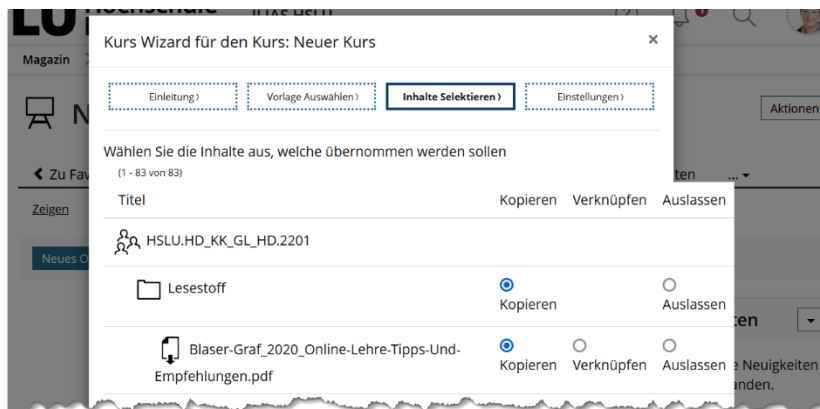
Hochschule
ILIAS HSLU
Magazin
N
Aktionen
Zu Fav
Zeigen
Neues O
ten
...
ten
e Neuigkeiten
anden.

Kurs Wizard für den Kurs: Neuer Kurs
×
Einleitung ›
Vorlage Auswählen ›
Inhalte Selektieren ›
Einstellungen ›

Wählen Sie die Inhalte aus, welche übernommen werden sollen
(1 - 83 von 83)

| Titel | Kopieren | Verknüpfen | Auslassen |
|---|---|---|---|
| HSLU.HD_KK_GL_HD.2201 | | | |
| Lesestoff | Kopieren | | Auslassen |
| Blaser-Graf_2020_Online-Lehre-Tipps-Und-Empfehlungen.pdf | Kopieren | Verknüpfen | Auslassen |